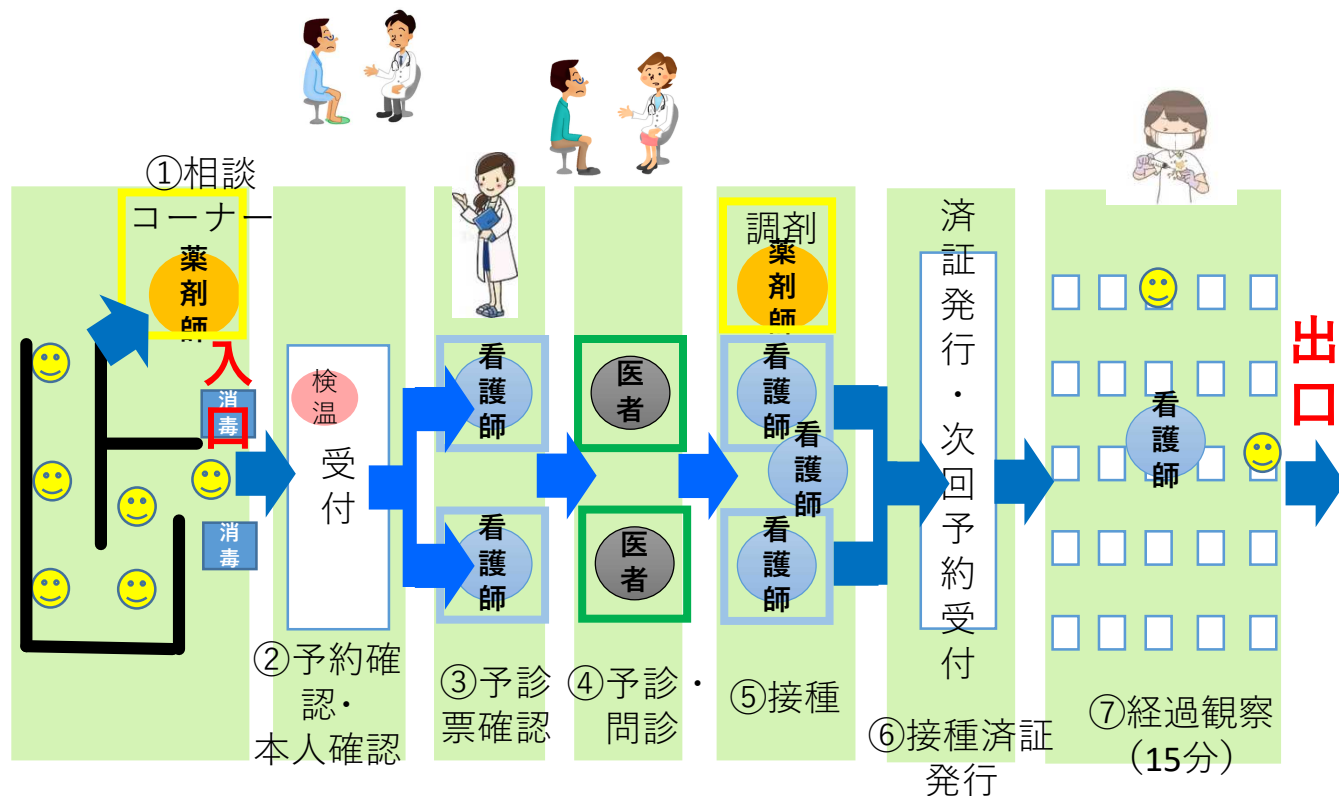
①相談コーナー

薬剤師

入口

消毒

消毒

検温

受付

②予約確認・本人確認

看護師

看護師

③予診票確認

医者

医者

④予診・問診

調剤

薬剤師

看護師

看護師

看護師

⑤接種

済証発行・次回予約受付

⑥接種済証発行

看護師

⑦経過観察（15分）

出口